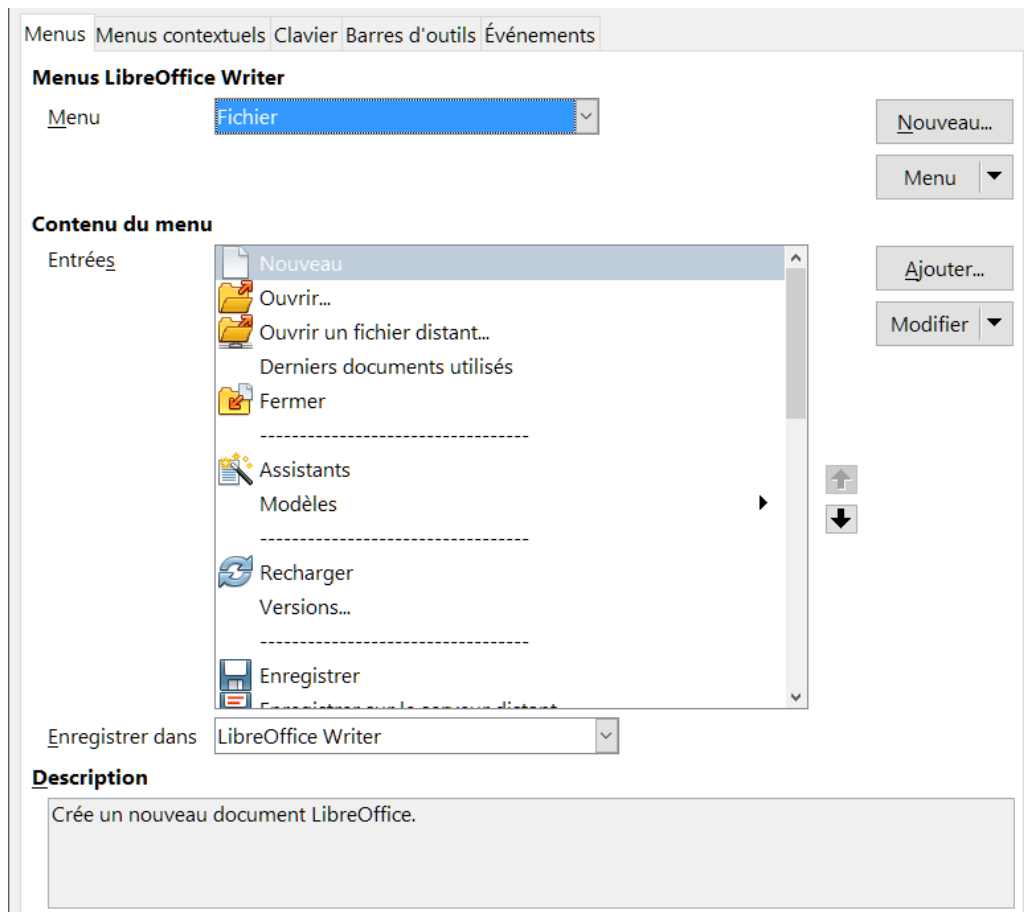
Menus Menus contextuels Clavier Barres d'outils Événements

Menus LibreOffice Writer

Menu Fichier

Nouveau...

Menu

Contenu du menu

Entrées

Nouveau
Ouvrir...
Ouvrir un fichier distant...
Derniers documents utilisés
Fermer
----------------------------------
Assistants
Modèles
----------------------------------
Recharger
Versions...
----------------------------------
Enregistrer
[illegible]

Ajouter...

Modifier

Enregistrer dans LibreOffice Writer

Description

Crée un nouveau document LibreOffice.